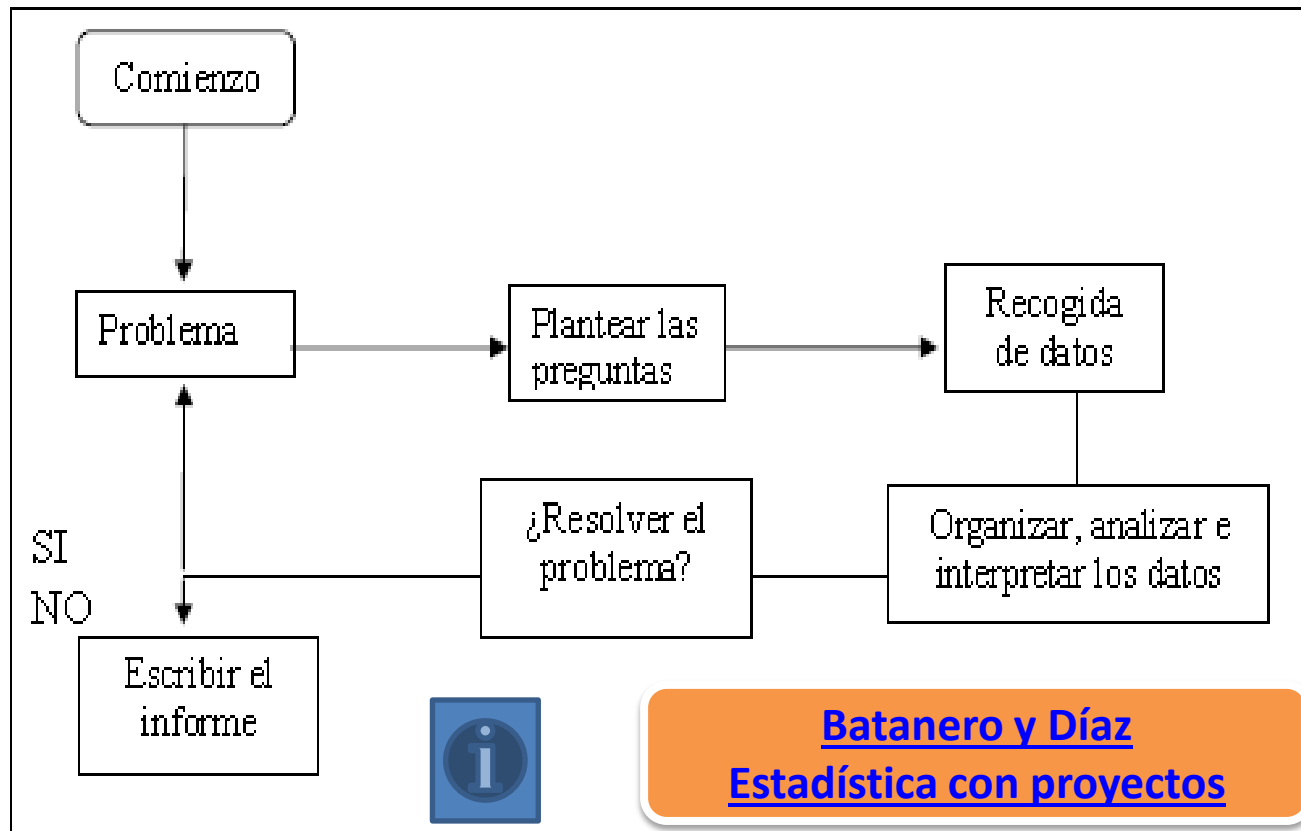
Comienzo

Problema

Plantear las preguntas

Recogida de datos

Organizar, analizar e interpretar los datos

¿Resolver el problema?

SI

NO

Escribir el informe

i

Batanero y Díaz
Estadística con proyectos